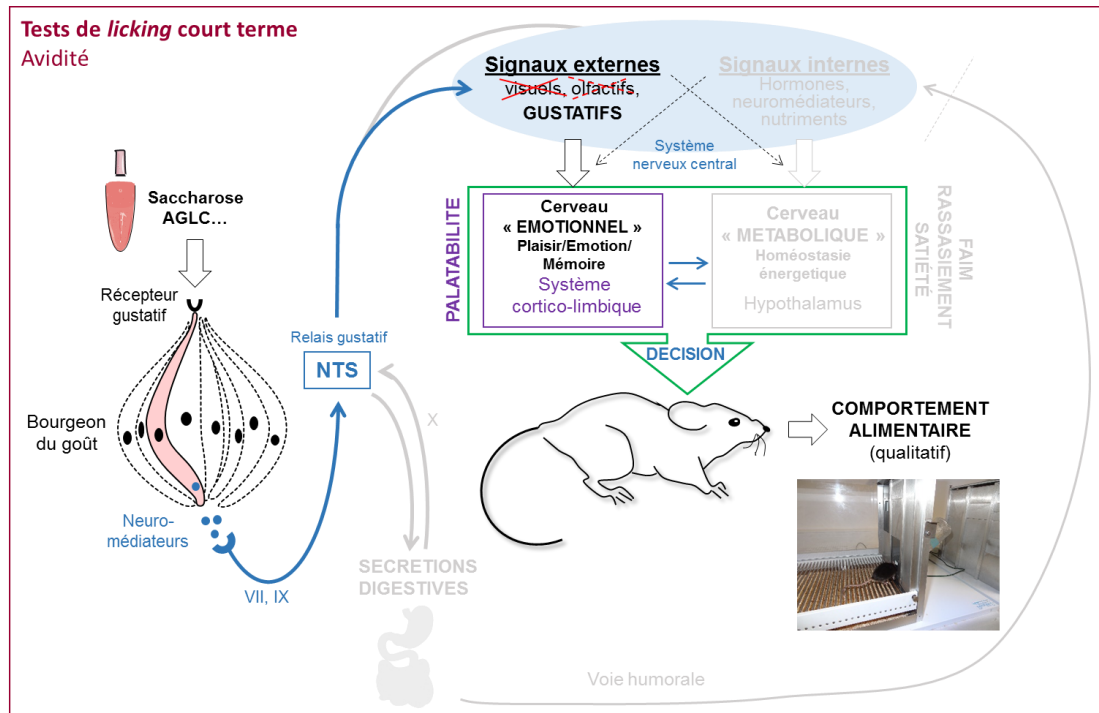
Tests de *licking* court terme
Avidité

Signaux externes
visuels, olfactifs,
GUSTATIFS

Signaux internes
Hormones,
neuromédiateurs,
nutriments

Système
nerveux central

PALATABILITE

Cerveau
« EMOTIONNEL »
Plaisir/Emotion/
Mémoire
Système
cortico-limbique

Cerveau
« METABOLIQUE »
Homéostasie
énergetique
Hypothalamus

FAIM
RASSASIEMENT
SATIÉTÉ

DECISION

Saccharose
AGLC…

Récepteur
gustatif

Bourgeon
du goût

Neuro-
médiateurs

VII, IX

Relais gustatif

NTS

X

SECRETIONS
DIGESTIVES

COMPORTEMENT
ALIMENTAIRE
(qualitatif)

Voie humorale